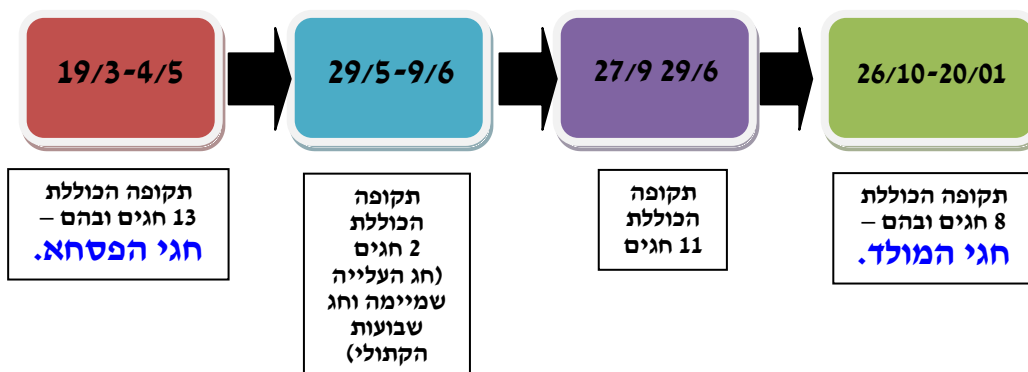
26/10-20/01

תקופה הכוללת 8 חגים ובהם – חגי המולד.

27/9 29/6

תקופה הכוללת 11 חגים

29/5-9/6

תקופה הכוללת 2 חגים (חג העלייה שמיימה וחג שבועות הקתולי)

19/3-4/5

תקופה הכוללת 13 חגים ובהם – חגי הפסחא.